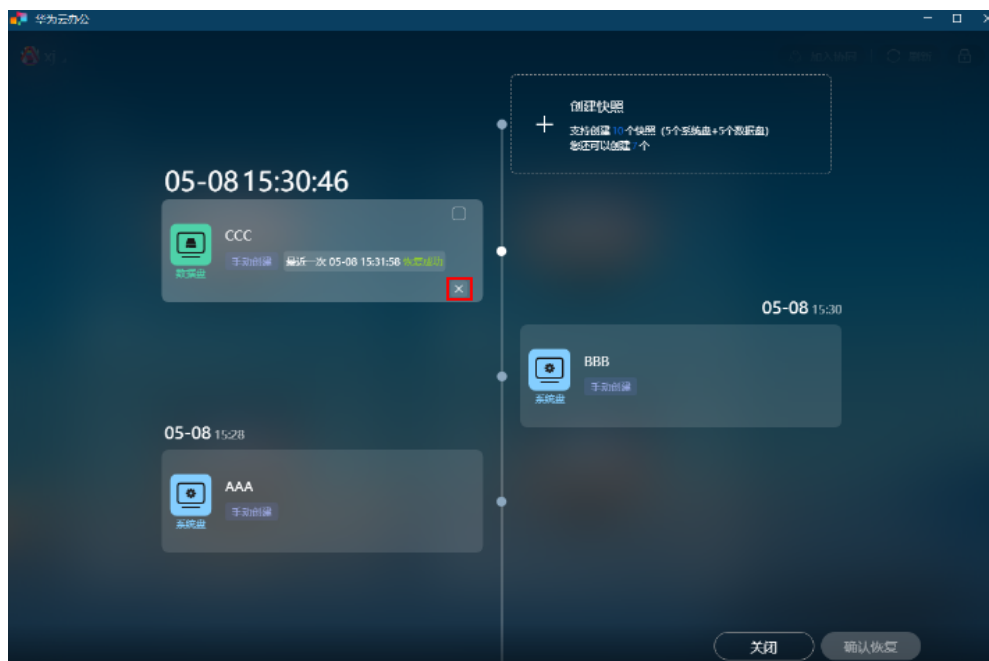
华为云办公

创建快照
支持创建 10 个快照（5个系统盘+5个数据盘）
您还可以创建 7 个

05-08 15:30:46

数据盘
CCC
手动创建
最近一次 05-08 15:31:58 恢复成功

05-08 15:30

系统盘
BBB
手动创建

05-08 15:28

系统盘
AAA
手动创建

关闭
确认恢复